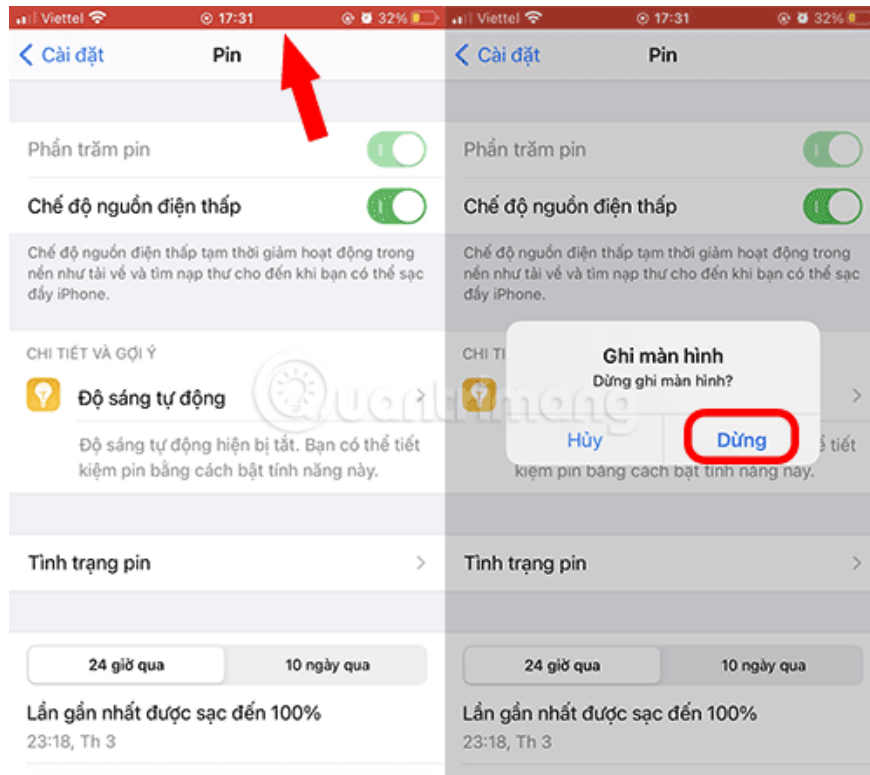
Viettel 17:31 32%

Cài đặt Pin

Phần trăm pin

Chế độ nguồn điện thấp

Chế độ nguồn điện thấp tạm thời giảm hoạt động trong nền như tải về và tìm nạp thư cho đến khi bạn có thể sạc đầy iPhone.

CHI TIẾT VÀ GỢI Ý

Độ sáng tự động

Độ sáng tự động hiện bị tắt. Bạn có thể tiết kiệm pin bằng cách bật tính năng này.

Tình trạng pin

24 giờ qua | 10 ngày qua

Lần gần nhất được sạc đến 100%
23:18, Th 3

Viettel 17:31 32%

Cài đặt Pin

Phần trăm pin

Chế độ nguồn điện thấp

Chế độ nguồn điện thấp tạm thời giảm hoạt động trong nền như tải về và tìm nạp thư cho đến khi bạn có thể sạc đầy iPhone.

CHI TI

Ghi màn hình
Dừng ghi màn hình?
Hủy Dừng

ể tiết kiệm pin bằng cách bật tính năng này.

Tình trạng pin

24 giờ qua | 10 ngày qua

Lần gần nhất được sạc đến 100%
23:18, Th 3

Quantrimang